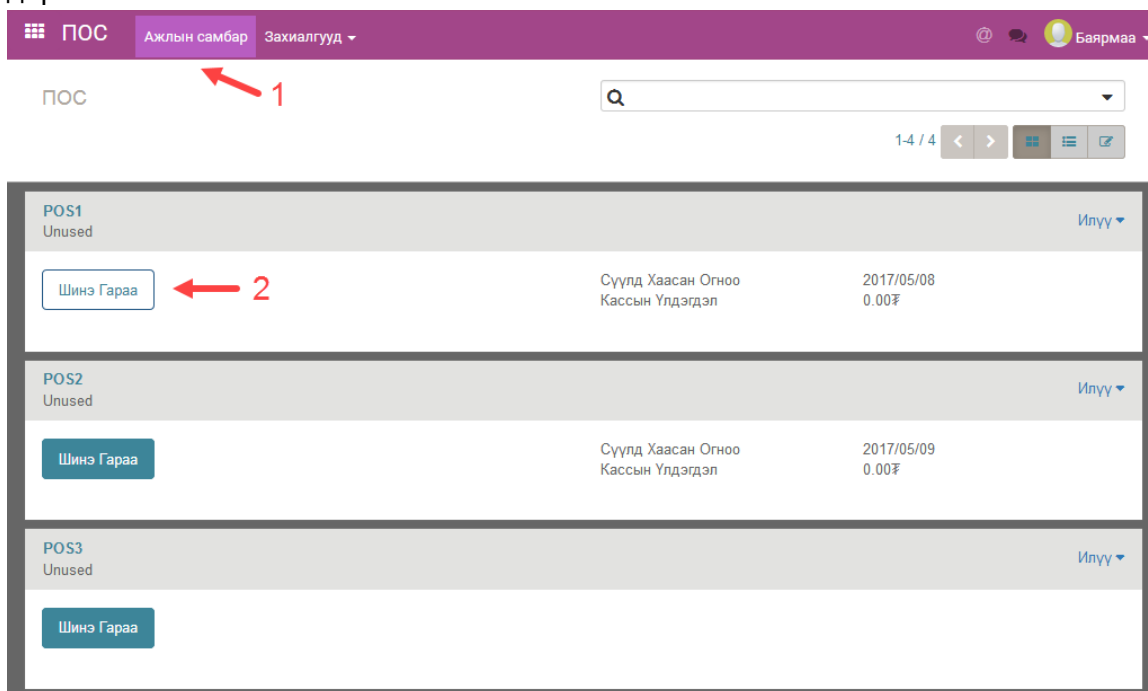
ПОС Ажлын самбар Захиалгууд

Баярмаа

1

ПОС

1-4 / 4

POS1
Unused

Илүү

Шинэ Гараа

2

Сүүлд Хаасан Огноо 2017/05/08
Кассын Үлдэгдэл 0.00₮

POS2
Unused

Илүү

Шинэ Гараа

Сүүлд Хаасан Огноо 2017/05/09
Кассын Үлдэгдэл 0.00₮

POS3
Unused

Илүү

Шинэ Гараа